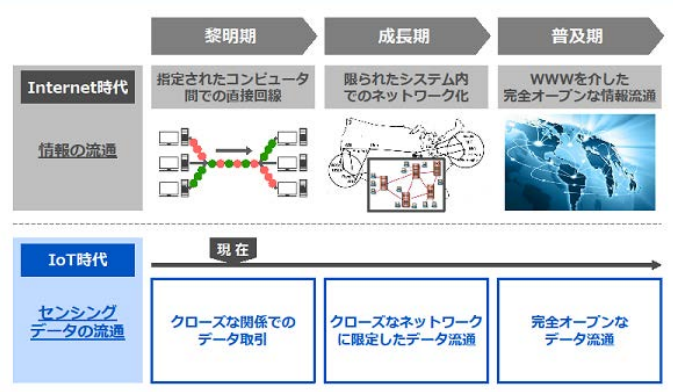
黎明期

成長期

普及期

Internet時代

情報の流通

指定されたコンピュータ間での直接回線

限られたシステム内でのネットワーク化

WWWを介した完全オープンな情報流通

IoT時代

センシングデータの流通

現在

クローズな関係でのデータ取引

クローズなネットワークに限定したデータ流通

完全オープンなデータ流通